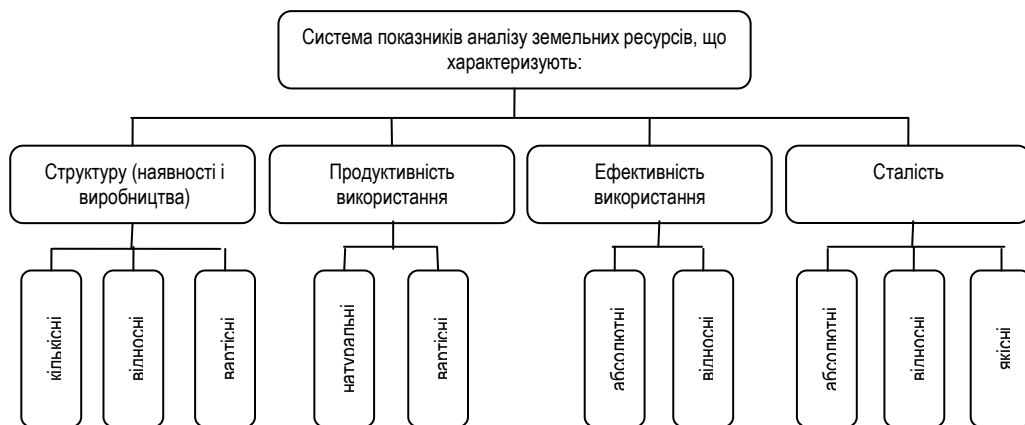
Система показників аналізу земельних ресурсів, що характеризують:

Структуру (наявності і виробництва)

кількісні

відносні

вартісні

Продуктивність використання

натуральні

вартісні

Ефективність використання

абсолютні

відносні

Сталість

абсолютні

відносні

якісні